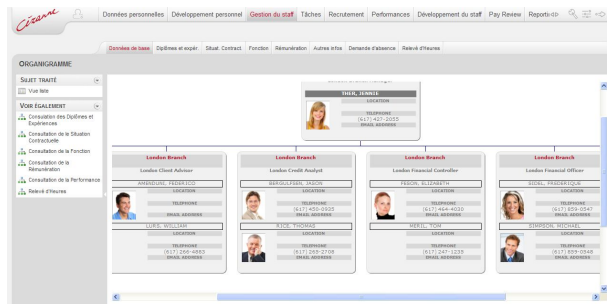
Cézanne

Données personnelles | Développement personnel | Gestion du staff | Tâches | Recrutement | Performances | Développement du staff | Pay Review | Reports

Données de base | Diplômes et expér. | Situat. Contract. | Fonction | Rémunération | Autres infos | Demande d'absence | Relevé d'Heures

ORGANIGRAMME

SUJET TRAITÉ
Vue liste

VOIR ÉGALEMENT
Consultation des Diplômes et Expériences
Consultation de la Situation Contractuelle
Consultation de la Fonction
Consultation de la Rémunération
Consultation de la Performance
Relevé d'Heures

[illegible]
THER, JENNIFE
LOCATION
TELEPHONE
(617) 427-2055
EMAIL ADDRESS

London Branch
London Client Advisor
AMENDURE, FEDERICO
LOCATION
TELEPHONE
EMAIL ADDRESS
LUKE, WILLIAM
LOCATION
TELEPHONE
(617) 266-4853
EMAIL ADDRESS

London Branch
London Credit Analyst
BERGULFSEN, JASON
LOCATION
TELEPHONE
(617) 450-0935
EMAIL ADDRESS
RICE, THOMAS
LOCATION
TELEPHONE
(617) 265-2709
EMAIL ADDRESS

London Branch
London Financial Controller
PEBON, ELIZABETH
LOCATION
TELEPHONE
(617) 464-4020
EMAIL ADDRESS
MERIL, TOM
LOCATION
TELEPHONE
(617) 247-1235
EMAIL ADDRESS

London Branch
London Financial Officer
SIDEL, FREDERIQUE
LOCATION
TELEPHONE
(617) 859-0547
EMAIL ADDRESS
SIMPSON, MICHAEL
LOCATION
TELEPHONE
(617) 859-0548
EMAIL ADDRESS